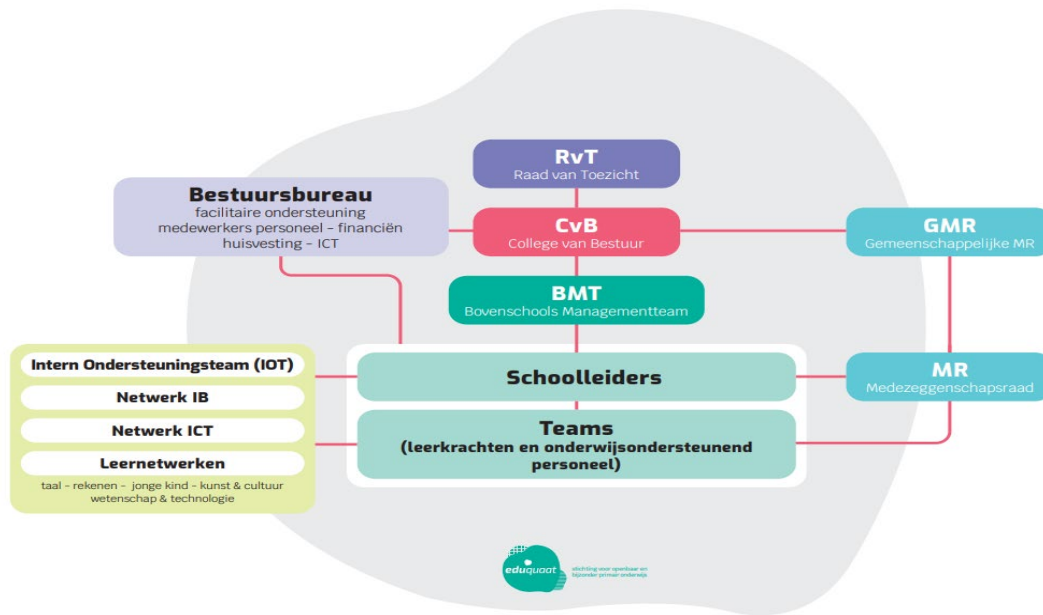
RvT
Raad van Toezicht

Bestuursbureau
facilitaire ondersteuning
medewerkers personeel – financiën
huisvesting – ICT

CvB
College van Bestuur

GMR
Gemeenschappelijke MR

BMT
Bovenschools Managementteam

Intern Ondersteuningsteam (IOT)

Netwerk IB

Netwerk ICT

Leernetwerken
taal - rekenen - jonge kind - kunst & cultuur
wetenschap & technologie

Schoolleiders

Teams
(leerkrachten en onderwijsondersteunend personeel)

MR
Medezeggenschapsraad

eduquaat
stichting voor openbaar en bijzonder primair onderwijs